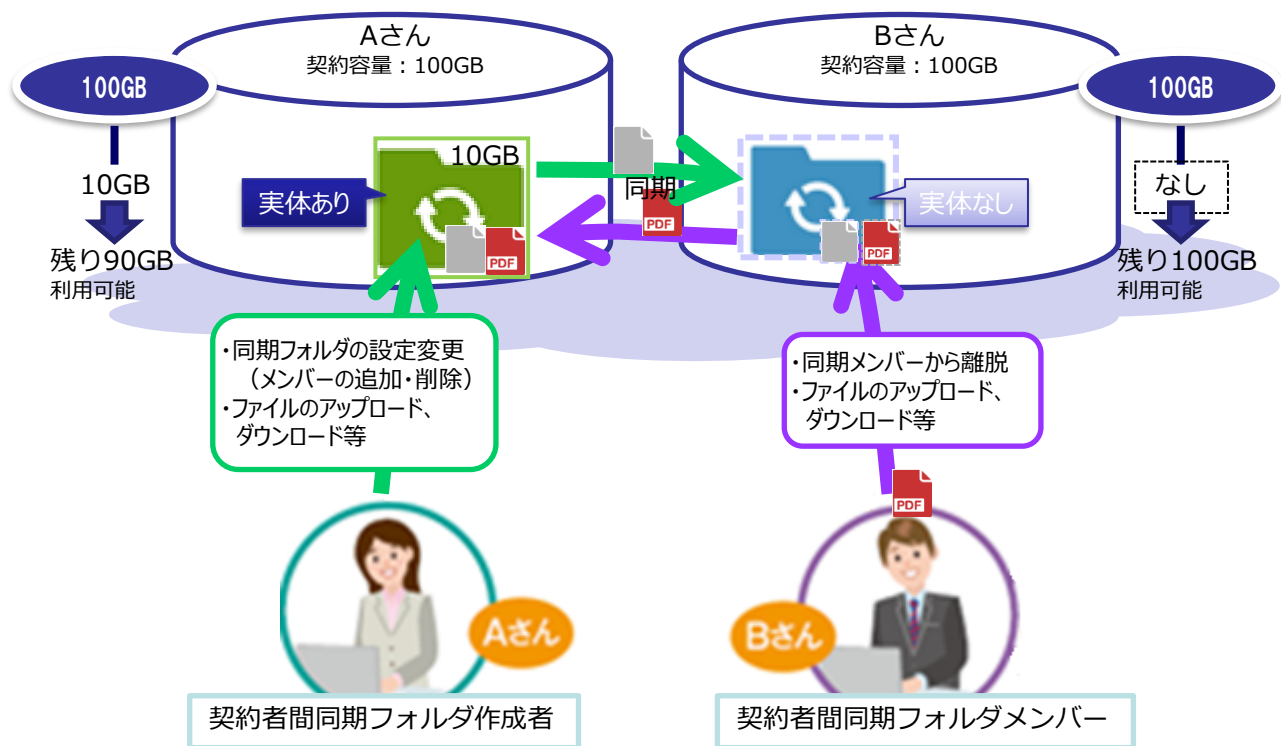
Aさん
契約容量：100GB

Bさん
契約容量：100GB

100GB

10GB

残り90GB
利用可能

10GB

実体あり

同期

PDF

実体なし

100GB

なし

残り100GB
利用可能

・同期フォルダの設定変更（メンバーの追加・削除）
・ファイルのアップロード、ダウンロード等

・同期メンバーから離脱
・ファイルのアップロード、ダウンロード等

Aさん

Bさん

契約者間同期フォルダ作成者

契約者間同期フォルダメンバー